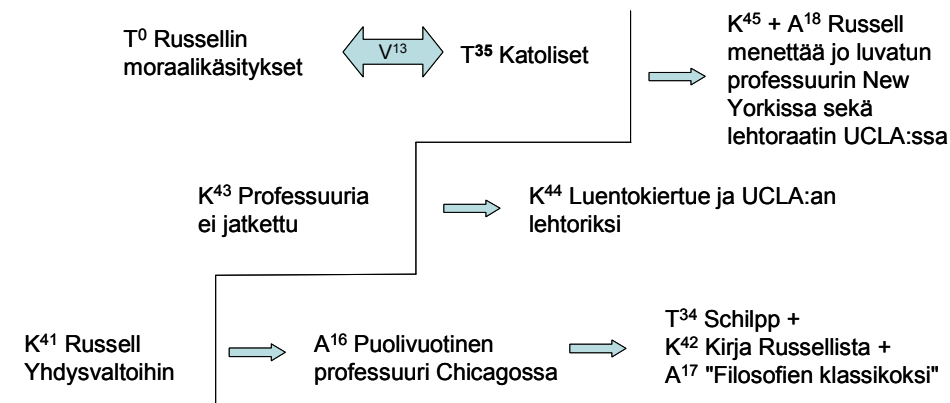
$T^0$ Russellin moraalikäsitykset

$V^{13}$

$T^{35}$ Katoliset

$K^{45}$ + $A^{18}$ Russell menettää jo luvatun professuurin New Yorkissa sekä lehtoraatin UCLA:ssa

$K^{43}$ Professuuria ei jatkettu

$K^{44}$ Luentokiertue ja UCLA:an lehtoriksi

$K^{41}$ Russell Yhdysvaltoihin

$A^{16}$ Puolivuotinen professuuri Chicagossa

$T^{34}$ Schilpp +
$K^{42}$ Kirja Russellista +
$A^{17}$ "Filosofien klassikoksi"